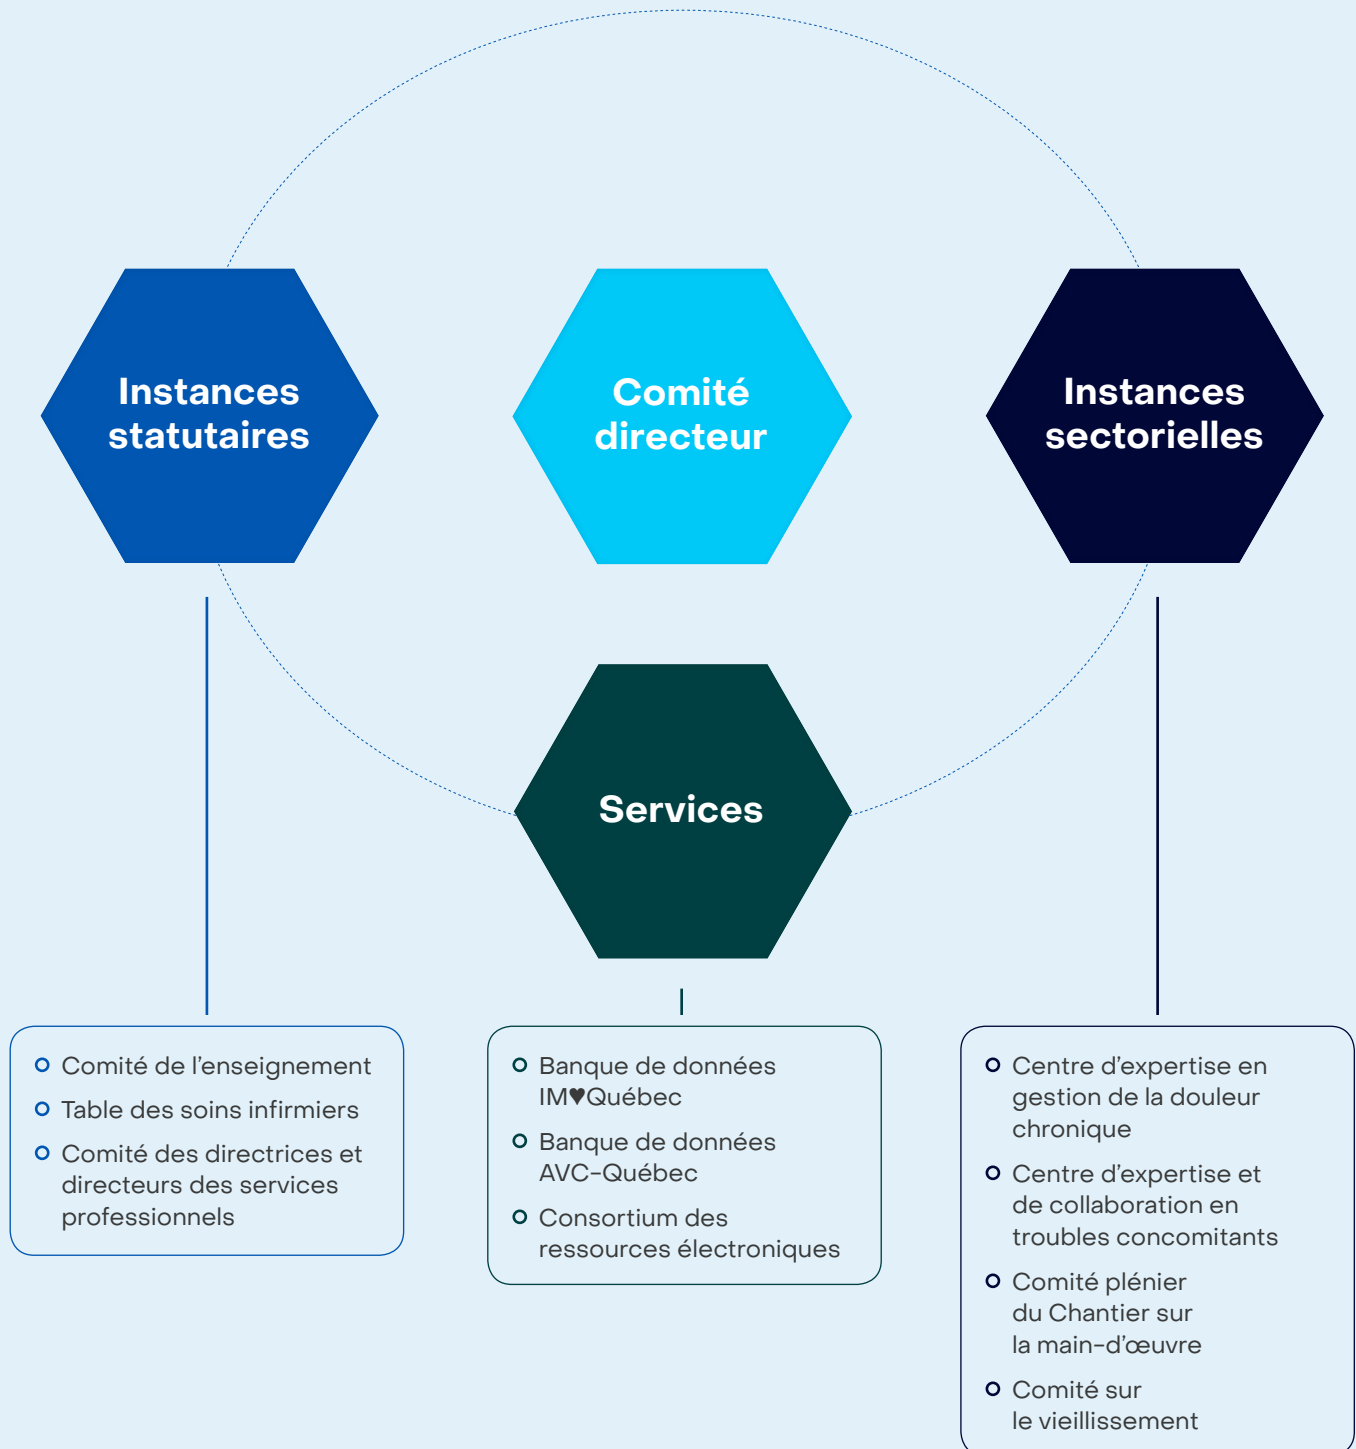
Instances statutaires

Comité directeur

Instances sectorielles

Services

Comité de l’enseignement
Table des soins infirmiers
Comité des directrices et directeurs des services professionnels

Banque de données IM♥Québec
Banque de données AVC-Québec
Consortium des ressources électroniques

Centre d’expertise en gestion de la douleur chronique
Centre d’expertise et de collaboration en troubles concomitants
Comité plénier du Chantier sur la main-d’œuvre
Comité sur le vieillissement